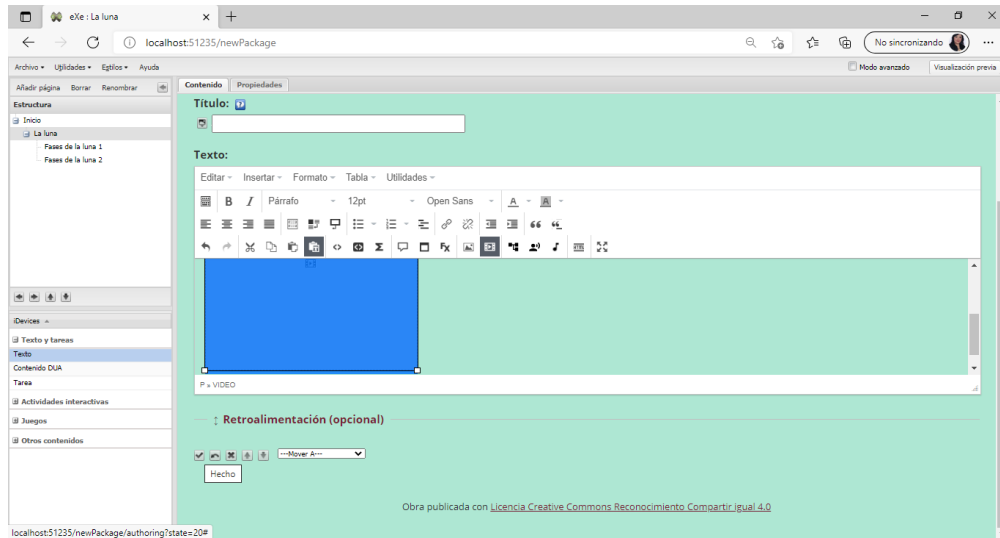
eXe : La luna

localhost:51235/newPackage

No sincronizando

Archivo ▾ Utilidades ▾ Estilos ▾ Ayuda

Modo avanzado
Visualización previa

Añadir página Borrar Renombrar

Estructura

Inicio
La luna
Fases de la luna 1
Fases de la luna 2

iDevices

Texto y tareas
Texto
Contenido DUA
Tarea
Actividades interactivas
Juegos
Otros contenidos

Contenido Propiedades

Título:

Texto:

Editar ▾ Insertar ▾ Formato ▾ Tabla ▾ Utilidades ▾

B I Párrafo 12pt Open Sans A A

P » VIDEO

Retroalimentación (opcional)

---Mover A---

Hecho

Obra publicada con Licencia Creative Commons Reconocimiento Compartir igual 4.0

localhost:51235/newPackage/authoring?state=20#